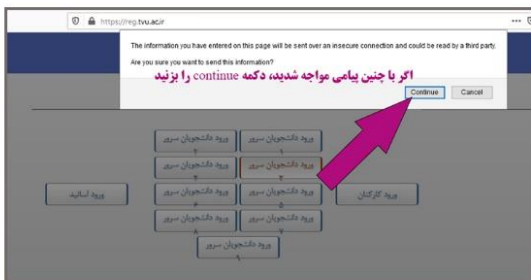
https://reg.tvu.ac.ir

The information you have entered on this page will be sent over an insecure connection and could be read by a third party.

Are you sure you want to send this information?

اگر با چنین پیامی مواجه شدید، دکمه continue را بزنید

Continue

Cancel

ورود دانشجویان سرور ۱

ورود دانشجویان سرور ۲

ورود دانشجویان سرور ۳

ورود دانشجویان سرور ۴

ورود دانشجویان سرور ۵

ورود دانشجویان سرور ۶

ورود دانشجویان سرور ۷

ورود دانشجویان سرور ۸

ورود دانشجویان سرور ۹

ورود اساتید

ورود کارکنان